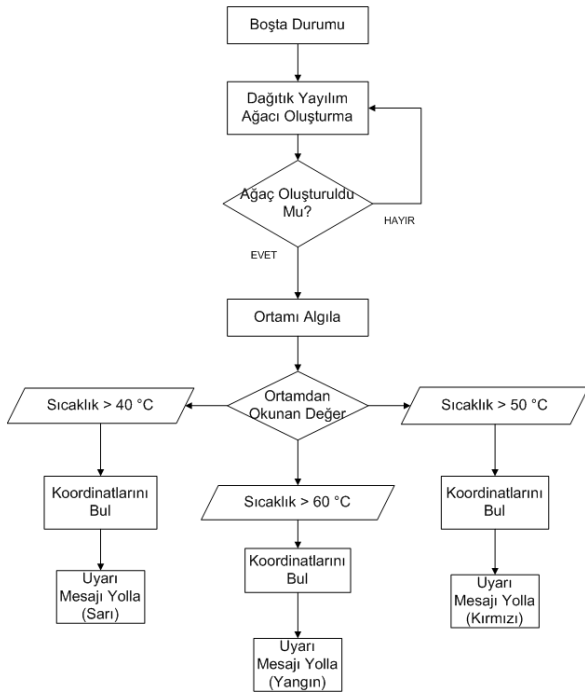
Boşta Durumu

Dağıtık Yayılım Ağacı Oluşturma

Ağaç Oluşturuldu Mu?

HAYIR

EVET

Ortamı Algıla

Ortamdan Okunan Değer

Sıcaklık > 40 °C

Sıcaklık > 50 °C

Koordinatlarını Bul

Sıcaklık > 60 °C

Koordinatlarını Bul

Uyarı Mesajı Yolla (Sarı)

Koordinatlarını Bul

Uyarı Mesajı Yolla (Kırmızı)

Uyarı Mesajı Yolla (Yangın)